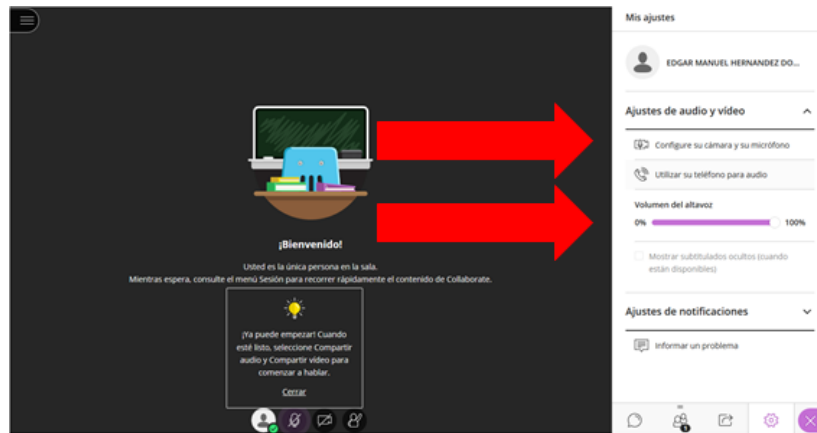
¡Bienvenido!

Usted es la única persona en la sala.
Mientras espera, consulte el menú Sesión para recorrer rápidamente el contenido de Collaborate.

¡Ya puede empezar! Cuando esté listo, seleccione Compartir audio y Compartir video para comenzar a hablar.

Cerrar

Mis ajustes

EDGAR MANUEL HERNANDEZ DO...

Ajustes de audio y video

Configure su cámara y su micrófono

Utilizar su teléfono para audio

Volumen del altavoz

0%

100%

Mostrar subtitulados ocultos (cuando están disponibles)

Ajustes de notificaciones

Informar un problema